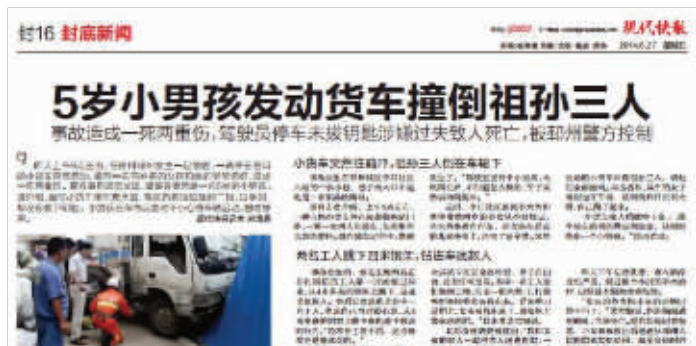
封16 封底新闻

现代快报

2014.6.27

5岁小男孩发动货车撞倒祖孙三人

事故造成一死两重伤，驾驶员停车未拔钥匙涉嫌过失致人死亡，被邳州警方控制

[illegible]

小货车突然往前开，把祖孙三人包在车轮下

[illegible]

两名工人跳下去救孩子，钻进车轮救起人

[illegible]